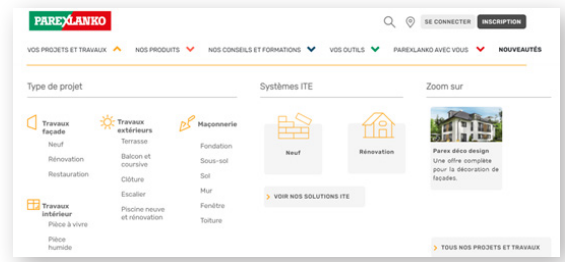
PAREXLANKO

SE CONNECTER INSCRIPTION

VOS PROJETS ET TRAVAUX NOS PRODUITS NOS CONSEILS ET FORMATIONS VOS OUTILS PAREXLANKO AVEC VOUS NOUVEAUTÉS

Type de projet

Travaux façade
Neuf
Rénovation
Restauration

Travaux extérieurs
Terrasse
Balcon et coursive
Clôture
Escalier
Piscine neuve et rénovation

Maçonnerie
Fondation
Sous-sol
Sol
Mur
Fenêtre
Toiture

Travaux intérieur
Pièce à vivre
Pièce humide

Systèmes ITE

Neuf

Rénovation

> VOIR NOS SOLUTIONS ITE

Zoom sur

Parex déco design
Une offre complète pour la décoration de façades.

> TOUS NOS PROJETS ET TRAVAUX